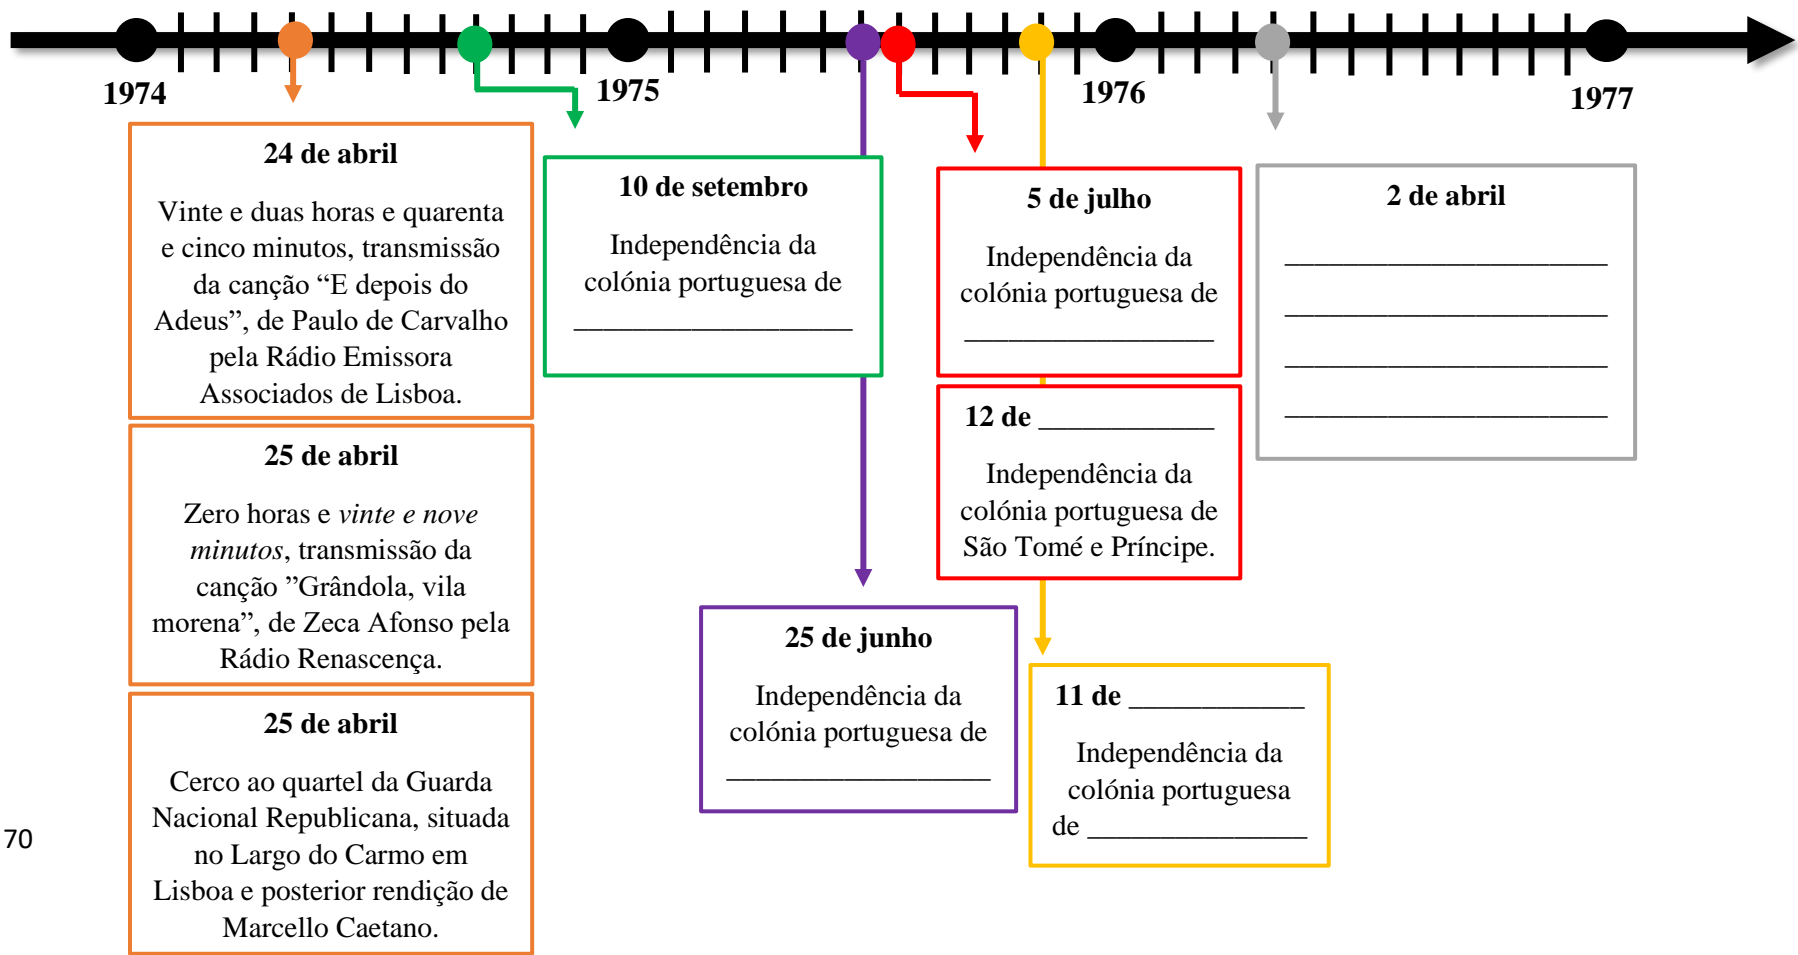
1974

1975

1976

1977

**24 de abril**

Vinte e duas horas e quarenta e cinco minutos, transmissão da canção “E depois do Adeus”, de Paulo de Carvalho pela Rádio Emissora Associados de Lisboa.

**25 de abril**

Zero horas e *vinte e nove minutos*, transmissão da canção ”Grândola, vila morena”, de Zeca Afonso pela Rádio Renascença.

**25 de abril**

Cerco ao quartel da Guarda Nacional Republicana, situada no Largo do Carmo em Lisboa e posterior rendição de Marcello Caetano.

**10 de setembro**

Independência da colónia portuguesa de ____________________

**25 de junho**

Independência da colónia portuguesa de ___________________

**5 de julho**

Independência da colónia portuguesa de __________________

**12 de** ____________

Independência da colónia portuguesa de São Tomé e Príncipe.

**11 de** ____________

Independência da colónia portuguesa de _______________

**2 de abril**

_______________________

_______________________

_______________________

_______________________

70